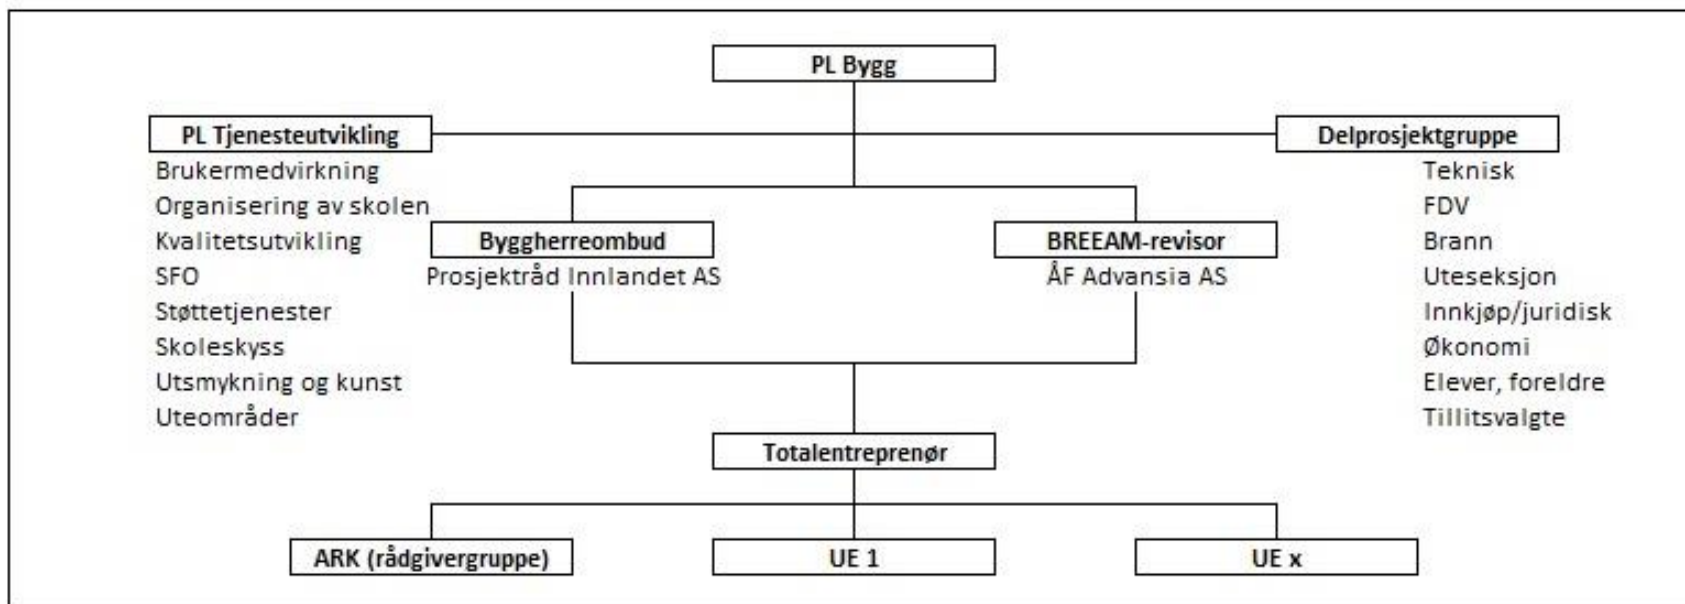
PL Bygg

PL Tjenesteutvikling
Brukermedvirkning
Organisering av skolen
Kvalitetsutvikling
SFO
Støttetjenester
Skoleskyss
Utsmykning og kunst
Uteområder

Byggherreombud
Prosjektråd Innlandet AS

BREEAM-revisor
ÅF Advansia AS

Delprosjektgruppe
Teknisk
FDV
Brann
Uteseksjon
Innkjøp/juridisk
Økonomi
Elever, foreldre
Tillitsvalgte

Totalentreprenør

ARK (rådgivergruppe)

UE 1

UE x